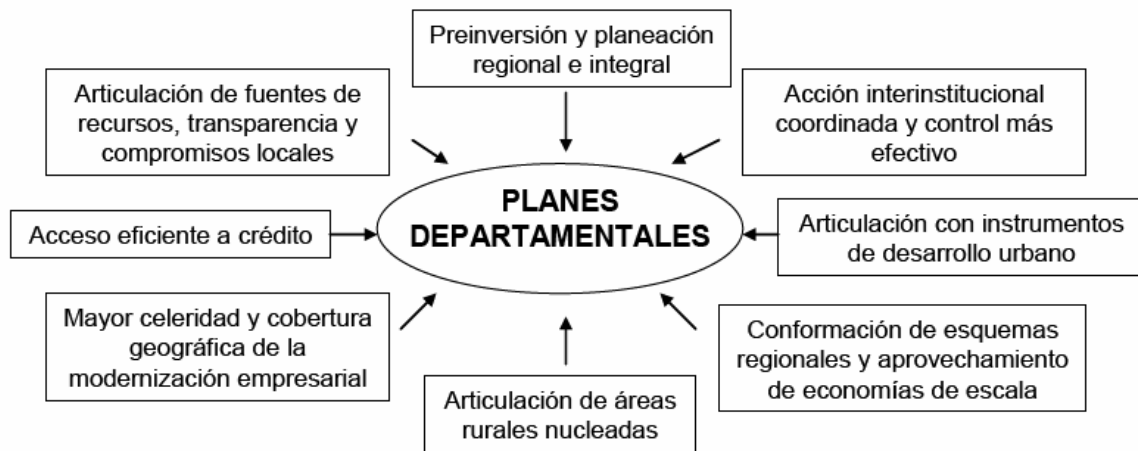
Preinversión y planeación regional e integral

Articulación de fuentes de recursos, transparencia y compromisos locales

Acción interinstitucional coordinada y control más efectivo

PLANES DEPARTAMENTALES

Acceso eficiente a crédito

Articulación con instrumentos de desarrollo urbano

Mayor celeridad y cobertura geográfica de la modernización empresarial

Conformación de esquemas regionales y aprovechamiento de economías de escala

Articulación de áreas rurales nucleadas